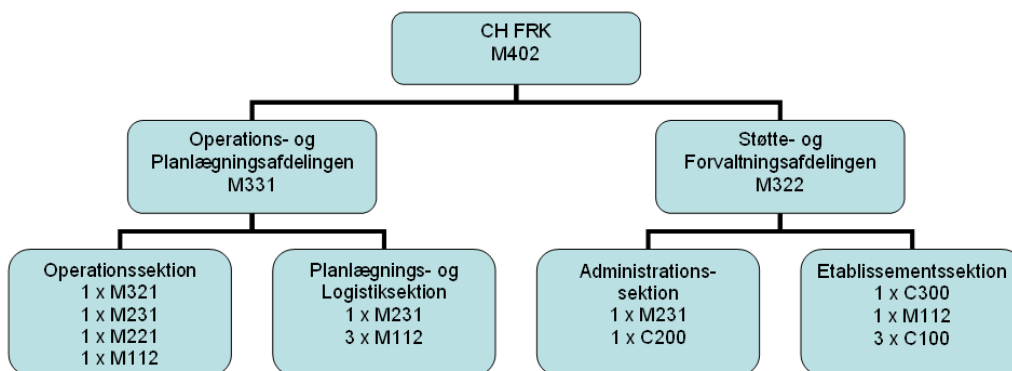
CH FRK
M402

Operations- og Planlægningsafdelingen
M331

Støtte- og Forvaltningsafdelingen
M322

Operationssektion
1 x M321
1 x M231
1 x M221
1 x M112

Planlægnings- og Logistiksektion
1 x M231
3 x M112

Administrations-sektion
1 x M231
1 x C200

Etablissementssektion
1 x C300
1 x M112
3 x C100